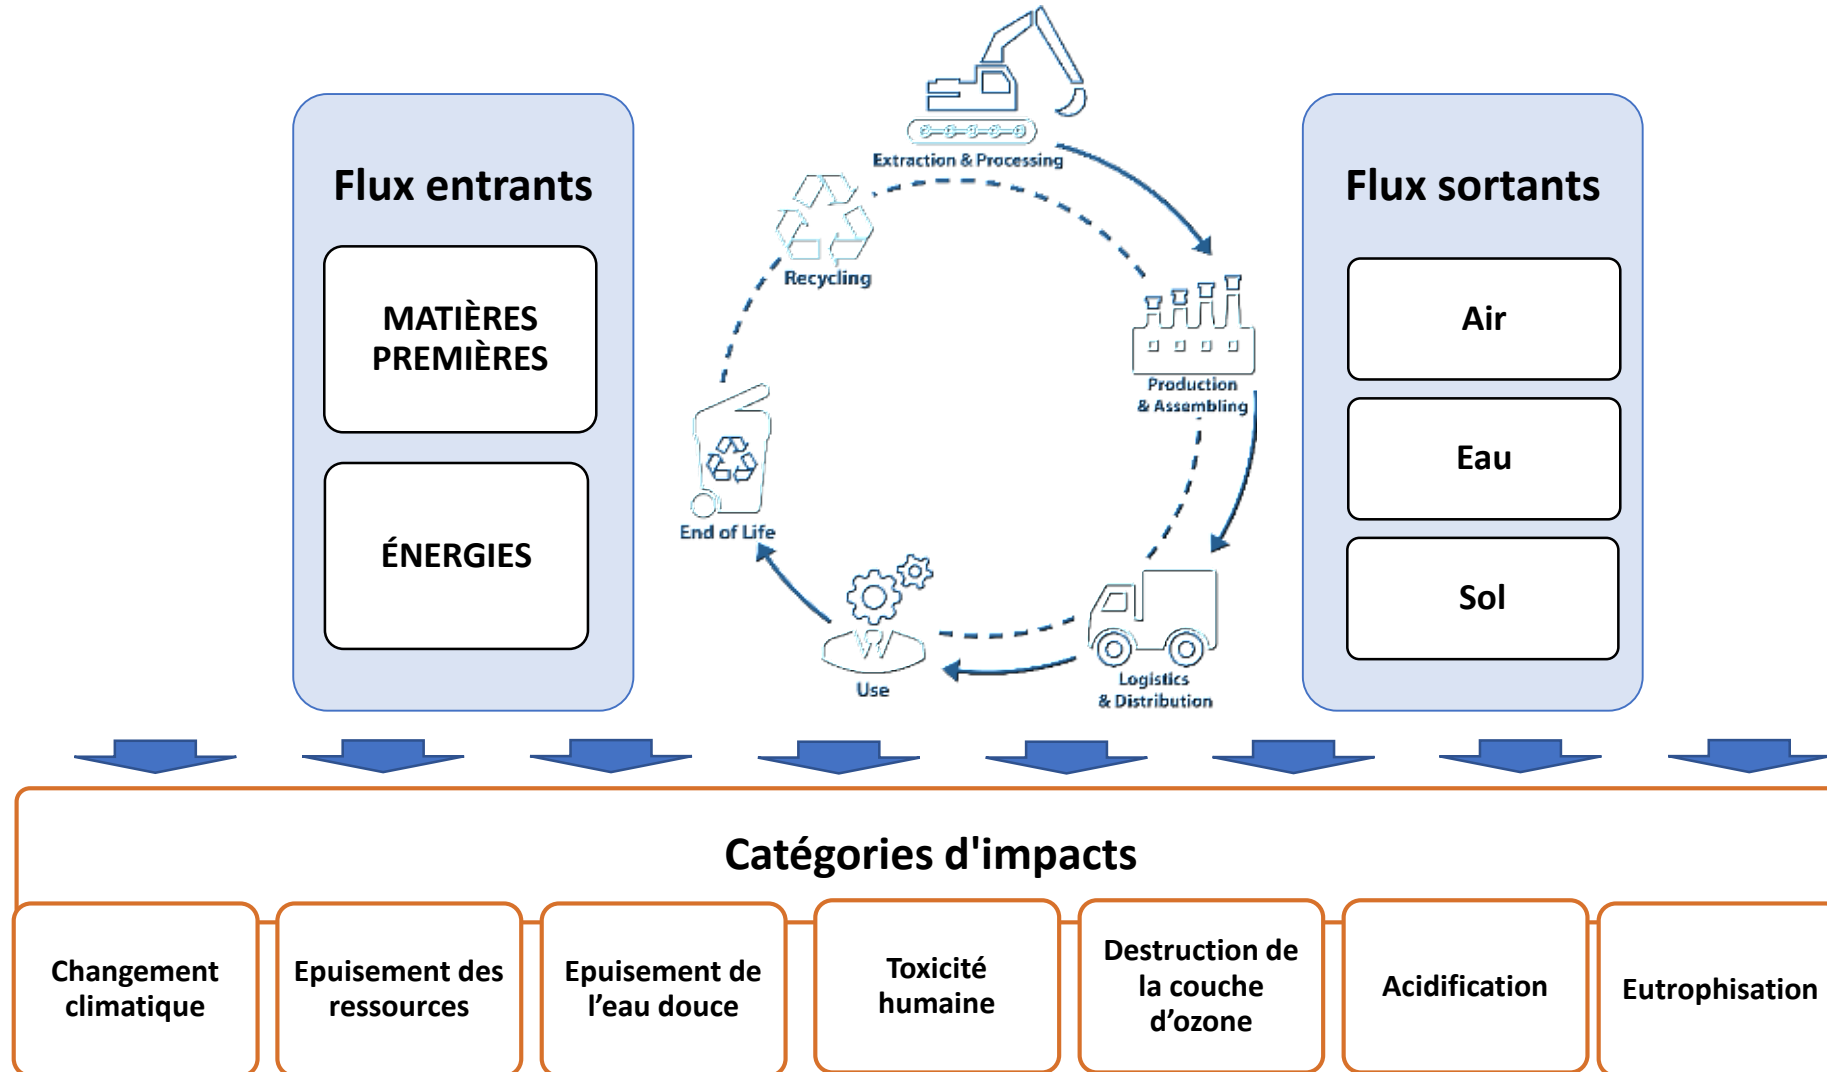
Flux entrants

MATIÈRES PREMIÈRES

ÉNERGIES

Extraction & Processing

Recycling

Production & Assembling

End of Life

Use

Logistics & Distribution

Flux sortants

Air

Eau

Sol

Catégories d'impacts

Changement climatique

Epuisement des ressources

Epuisement de l'eau douce

Toxicité humaine

Destruction de la couche d'ozone

Acidification

Eutrophisation